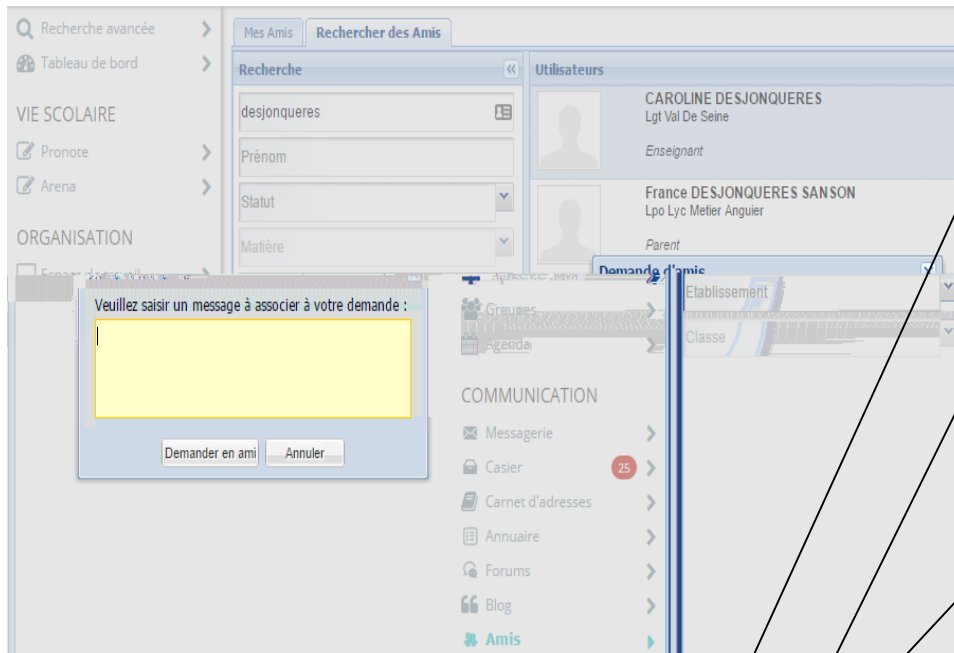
Recherche avancée
Tableau de bord
VIE SCOLAIRE
Pronote
Arena
ORGANISATION
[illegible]

Mes Amis
Rechercher des Amis
Recherche
desjonqueres
Prénom
Statut
Matière

Utilisateurs
CAROLINE DESJONQUERES
Lgt Val De Seine
Enseignant
France DESJONQUERES SANSON
Lpo Lyc Metier Anguier
Parent

Demande d'amis
Veuillez saisir un message à associer à votre demande :
Demander en ami
Annuler

Groupes
Agenda
COMMUNICATION
Messagerie
Casier
25
Carnet d'adresses
Annuaire
Forums
Blog
Amis

Etablissement
Classe